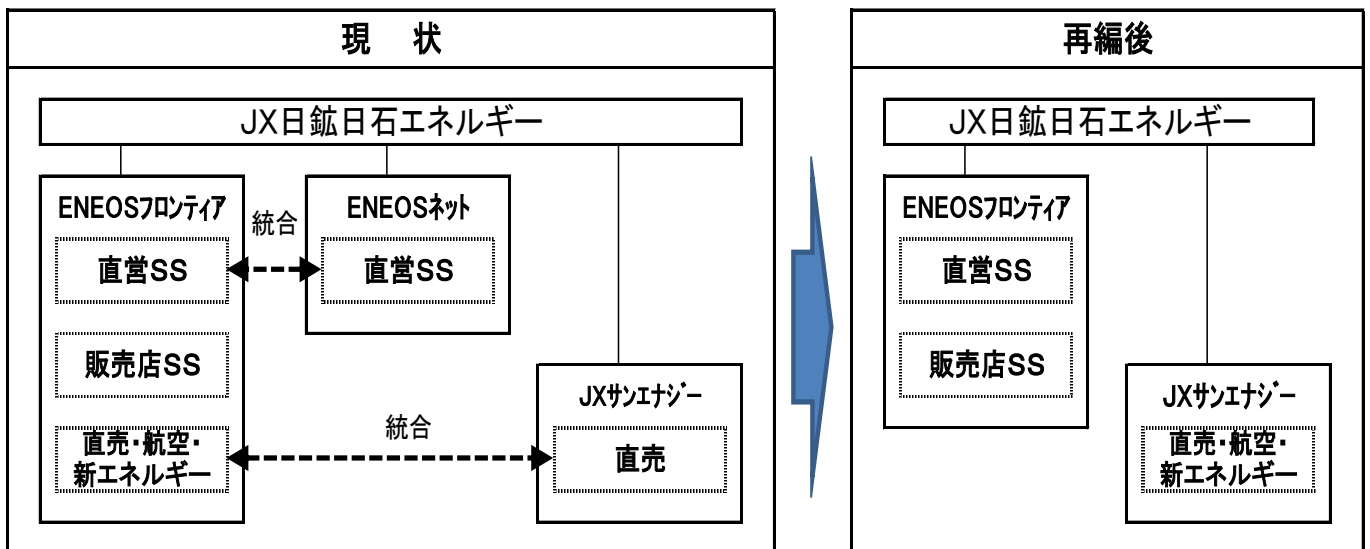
現　状

JX日鉱日石エネルギー

ENEOSフロンティア

統合

ENEOSネット

直営SS

直営SS

販売店SS

JXサンエナジー

統合

直売・航空・新エネルギー

直売

再編後

JX日鉱日石エネルギー

ENEOSフロンティア

直営SS

販売店SS

JXサンエナジー

直売・航空・新エネルギー